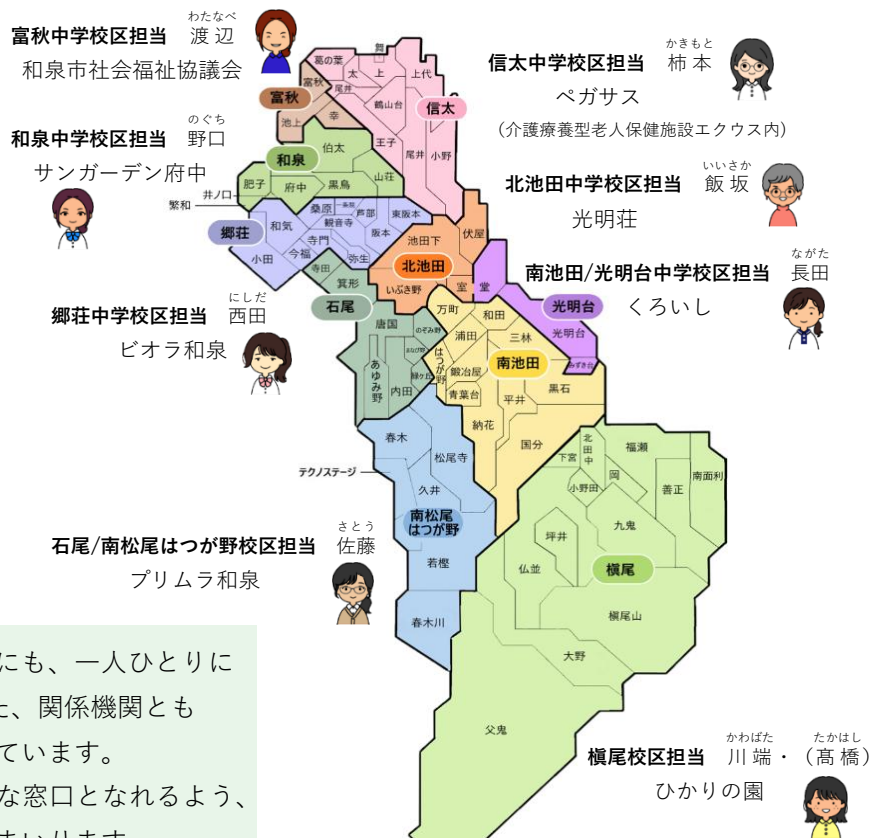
富秋中学校区担当　わたなべ 渡辺
和泉市社会福祉協議会

信太中学校区担当　かきもと 柿本
ペガサス
（介護療養型老人保健施設エクウス内）

和泉中学校区担当　のぐち 野口
サンガーデン府中

北池田中学校区担当　いいさか 飯坂
光明荘

南池田/光明台中学校区担当　ながた 長田
くろいし

郷荘中学校区担当　にしだ 西田
ビオラ和泉

石尾/南松尾はつが野校区担当　さとう 佐藤
プリムラ和泉

横尾校区担当　かわばた 川端・（たかはし 髙橋）
ひかりの園

葛の葉　舞　太　上　上代　富秋　尾井　鶴山台　幸　富秋　信太　池上　王子　尾井　小野　伯太　和泉　山荘　肥子　府中　黒鳥　井ノ口　繁和　桑原　一条院　芦部　東阪本　和気　観音寺　阪本　郷荘　寺門　池田下　伏屋　小田　今福　弥生　寺田　北池田　室堂　箕形　いぶき野　石尾　万町　和田　光明台　唐国　のぞみ野　三林　光明台　あゆみ野　はつが野　浦田　南池田　まなび野　鍛冶屋　みずき野　内田　緑ケ丘　青葉台　黒石　平井　納花　春木　松尾寺　国分　北田中　福瀬　下宮　岡　南面利　テクノステージ　久井　小野田　善正　南松尾はつが野　九鬼　坪井　仏並　横尾　若樫　横尾山　春木川　大野　父鬼

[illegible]にも、一人ひとりに
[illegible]た、関係機関とも
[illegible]ています。
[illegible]な窓口となれるよう、
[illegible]